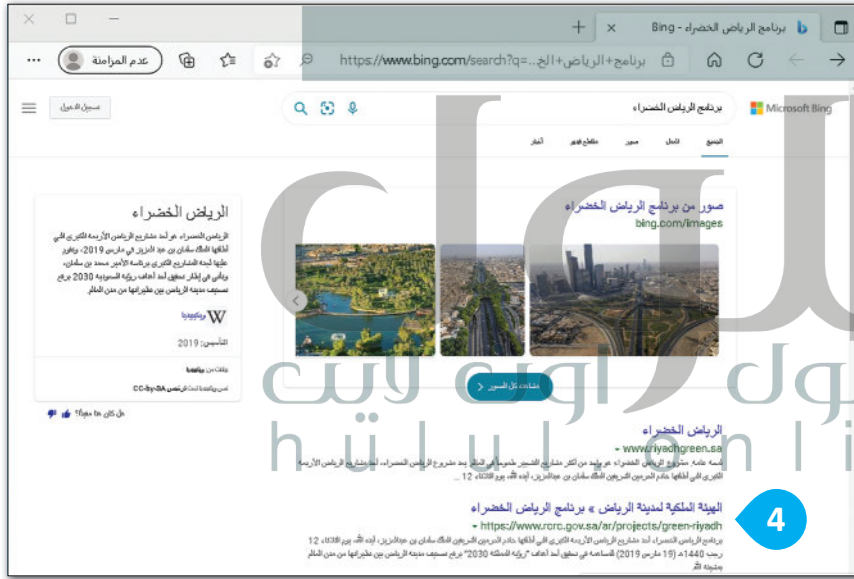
برنامج الرياض الخضراء - Bing

https://www.bing.com/search?q=برنامج+الرياض+الخ...

عدم المزامنة

Microsoft Bing

برنامج الرياض الخضراء

تسجيل الدخول

الجميع الصور مقاطع فيديو أخبار

صور من برنامج الرياض الخضراء
bing.com/images

مشاهدة كل الصور

الرياض الخضراء
www.riyadhgreen.sa
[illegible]

الهيئة الملكية لمدينة الرياض » برنامج الرياض الخضراء
https://www.rcrc.gov.sa/ar/projects/green-riyadh
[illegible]

الرياض الخضراء

الرياض الخضراء، هو أحد مشاريع الرياض الأربعة الكبرى التي أطلقها الملك سلمان بن عبد العزيز في مارس 2019، ويقوم عليها ليصبح المشاريع الكبرى برئاسة الأمير محمد بن سلمان، ويأتي في إطار تحقيق أحد أهداف رؤية السعودية 2030 برفع تصنيف مدينة الرياض بين نظيراتها من مدن العالم

ويكيبيديا

التأسيس: 2019

4

hululonli